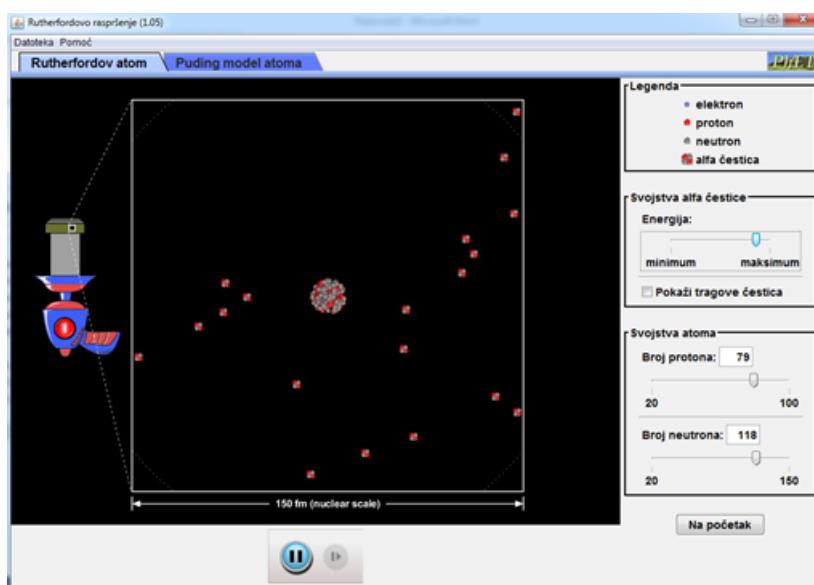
Rutherfordovo raspršenje (1.05)

Datoteka Pomoć

Rutherfordov atom | Puding model atoma

PhET

Legenda
elektron
proton
neutron
alfa čestica

Svojstva alfa čestice
Energija:
minimum maksimum
Pokaži tragove čestica

Svojstva atoma
Broj protona: 79
20 100
Broj neutrona: 118
20 150

Na početak

150 fm (nuclear scale)